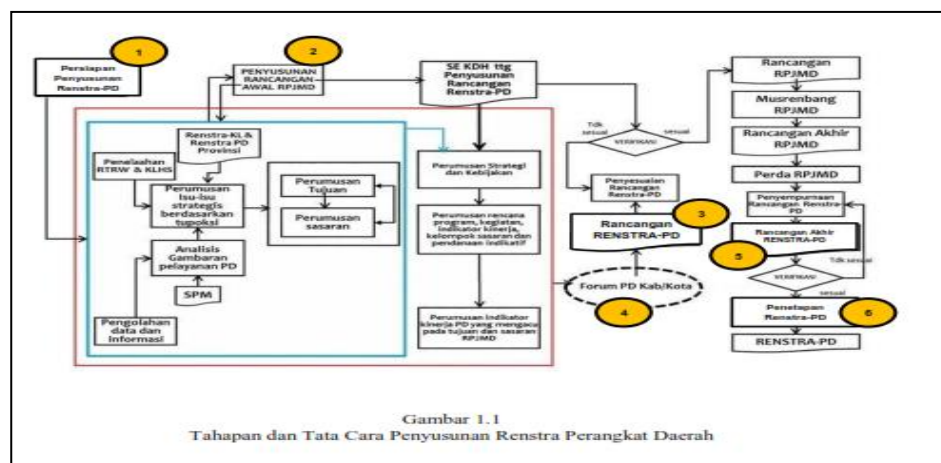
1
Persiapan Penyusunan Renstra-PD

2
PENYUSUNAN RANCANGAN AWAL RPJMD

SE KDH ttg Penyusunan Rancangan Renstra-PD

Rancangan RPJMD

Musrenbang RPJMD

Rancangan Akhir RPJMD

Perda RPJMD

Tdk sesuai
VERIFIKASI
sesuai

Renstra-KL & Renstra PD Provinsi

Penelaahan RTRW & KLHS

Perumusan Isu-isu strategis berdasarkan tupoksi

Perumusan Tujuan

Perumusan sasaran

Analisis Gambaran pelayanan PD

SPM

Pengolahan data dan informasi

Perumusan Strategi dan Kebijakan

Perumusan rencana program, kegiatan, indikator kinerja, kelompok sasaran dan pendanaan indikatif

Perumusan indikator kinerja PD yang mengacu pada tujuan dan sasaran RPJMD

Penyesuaian Rancangan Renstra-PD

Rancangan RENSTRA-PD
3

Forum PD Kab/Kota
4

Penyempurnaan Rancangan Renstra-PD

Rancangan Akhir RENSTRA-PD
5

Tdk sesuai
VERIFIKASI
sesuai

Penetapan Renstra-PD
6

RENSTRA-PD

Gambar 1.1
Tahapan dan Tata Cara Penyusunan Renstra Perangkat Daerah